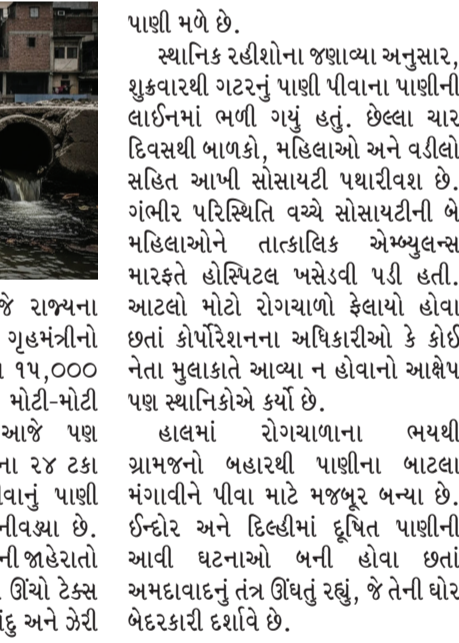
જે રાજ્યના
ગૃહમંત્રીનો
૧૫,૦૦૦
મોટી-મોટી
આજે પણ
ના ૨૪ ટકા
વાનું પાણી
નીવડ્યા છે.
ની જાહેરાતો
ઊંચો ટેક્સ
દું અને ઝેરી

પાણી મળે છે.

સ્થાનિક રહીશોના જણાવ્યા અનુસાર, શુક્રવારથી ગટરનું પાણી પીવાના પાણીની લાઈનમાં ભળી ગયું હતું. છેલ્લા ચાર દિવસથી બાળકો, મહિલાઓ અને વડીલો સહિત આખી સોસાયટી પથારીવશ છે. ગંભીર પરિસ્થિતિ વચ્ચે સોસાયટીની બે મહિલાઓને તાત્કાલિક એમ્બ્યુલન્સ મારફતે હોસ્પિટલ ખસેડવી પડી હતી. આટલો મોટો રોગચાળો ફેલાયો હોવા છતાં કોર્પોરેશનના અધિકારીઓ કે કોઈ નેતા મુલાકાતે આવ્યા ન હોવાનો આક્ષેપ પણ સ્થાનિકોએ કર્યો છે.

હાલમાં રોગચાળાના ભયથી ગ્રામજનો બહારથી પાણીના બાટલા મંગાવીને પીવા માટે મજબૂર બન્યા છે. ઈન્દોર અને દિલ્હીમાં દૂષિત પાણીની આવી ઘટનાઓ બની હોવા છતાં અમદાવાદનું તંત્ર ઊંઘતું રહ્યું, જે તેની ઘોર બેદરકારી દર્શાવે છે.